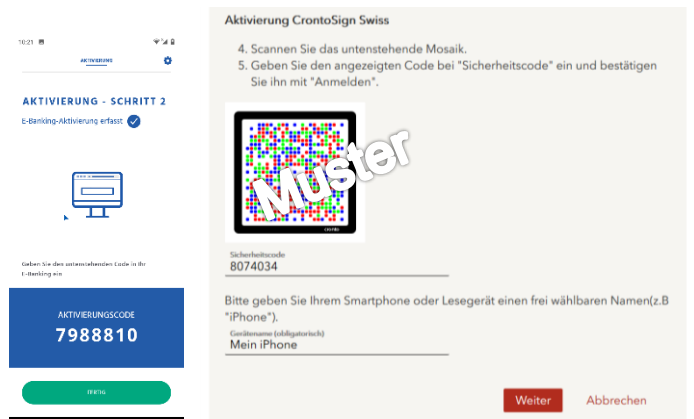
10:21

AKTIVIERUNG

AKTIVIERUNG - SCHRITT 2

E-Banking-Aktivierung erfasst

Geben Sie den untenstehenden Code in Ihr E-Banking ein

AKTIVIERUNGSCODE

7988810

FERTIG

Aktivierung CrontoSign Swiss

4. Scannen Sie das untenstehende Mosaik.
5. Geben Sie den angezeigten Code bei "Sicherheitscode" ein und bestätigen Sie ihn mit "Anmelden".

cronto

Muster

Sicherheitscode
8074034

Bitte geben Sie Ihrem Smartphone oder Lesegerät einen frei wählbaren Namen(z.B "iPhone").

Gerätename (obligatorisch)
Mein iPhone

Weiter
Abbrechen